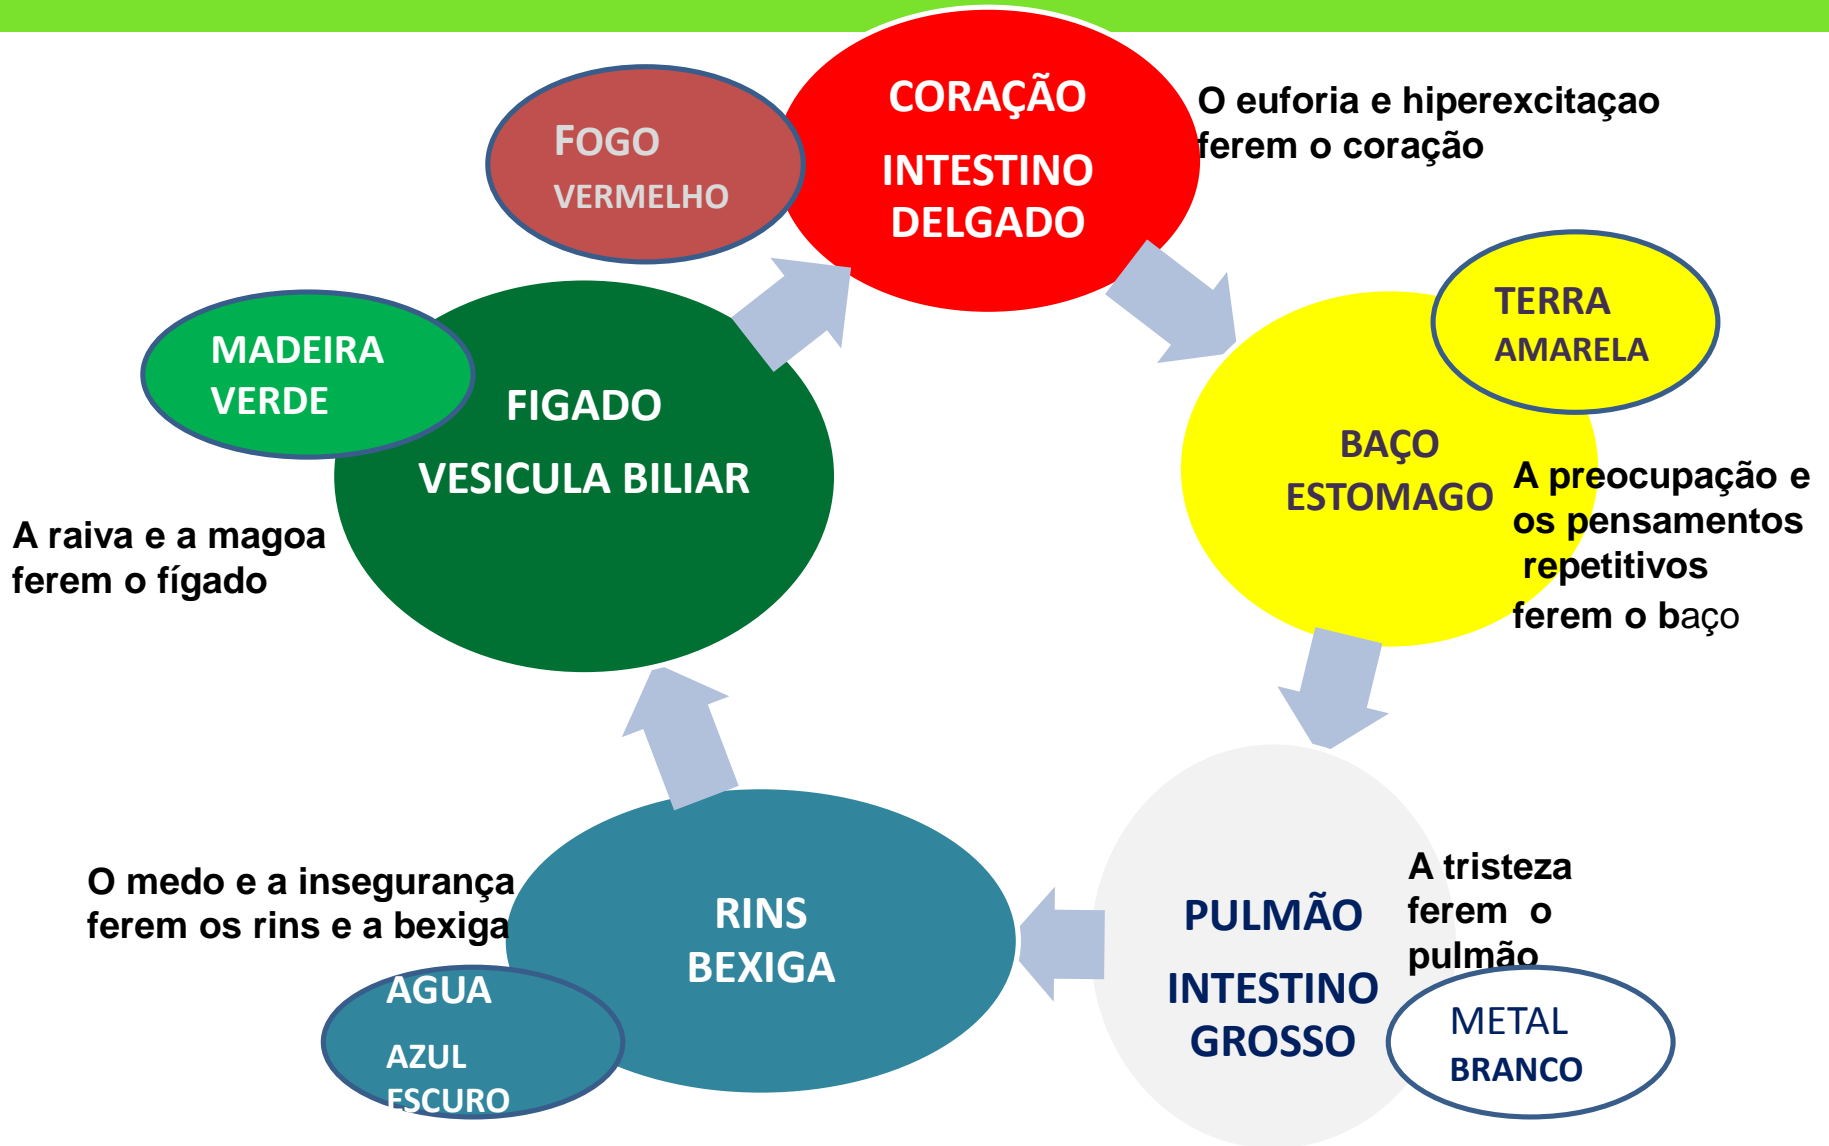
FOGO
VERMELHO

CORAÇÃO
INTESTINO
DELGADO

O euforia e hiperexcitaçao ferem o coração

MADEIRA
VERDE

FIGADO
VESICULA BILIAR

A raiva e a magoa ferem o fígado

TERRA
AMARELA

BAÇO
ESTOMAGO

A preocupação e os pensamentos repetitivos ferem o baço

O medo e a insegurança ferem os rins e a bexiga

RINS
BEXIGA

AGUA
AZUL
ESCURO

PULMÃO
INTESTINO
GROSSO

A tristeza ferem o pulmão

METAL
BRANCO